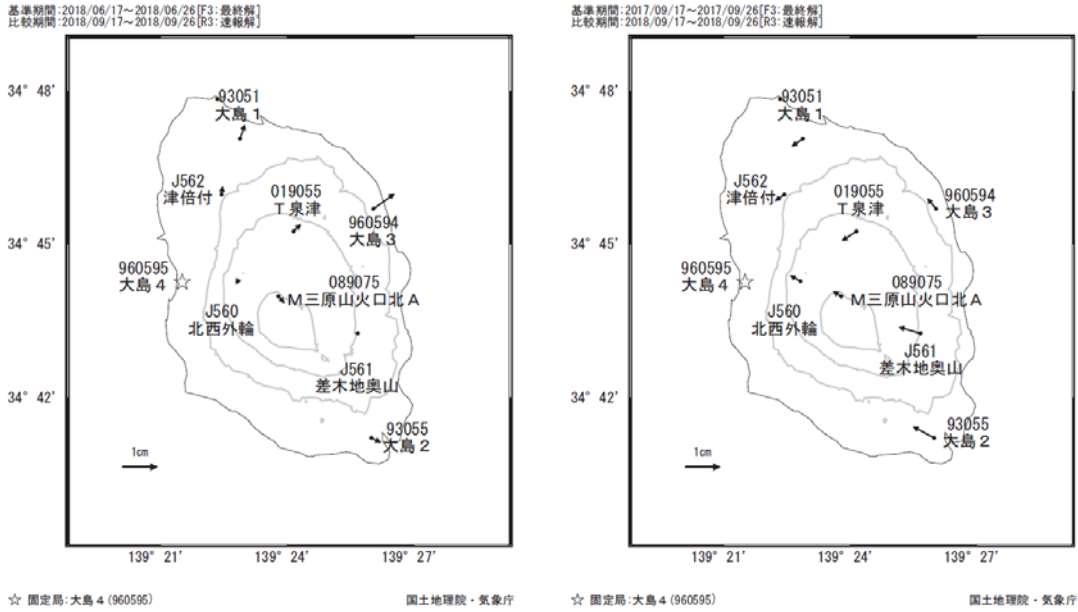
基準期間:2018/06/17～2018/06/26[F3:最終解]
比較期間:2018/09/17～2018/09/26[R3:速報解]

34° 48'
34° 45'
34° 42'

93051
大島1

J562
津倍付

019055
T泉津

960594
大島3

960595
大島4

089075
M三原山火口北A

J560
北西外輪

J561
差木地奥山

93055
大島2

1cm

139° 21'　139° 24'　139° 27'

☆ 固定局:大島4 (960595)　国土地理院・気象庁

基準期間:2017/09/17～2017/09/26[F3:最終解]
比較期間:2018/09/17～2018/09/26[R3:速報解]

34° 48'
34° 45'
34° 42'

93051
大島1

J562
津倍付

019055
T泉津

960594
大島3

960595
大島4

089075
M三原山火口北A

J560
北西外輪

J561
差木地奥山

93055
大島2

1cm

139° 21'　139° 24'　139° 27'

☆ 固定局:大島4 (960595)　国土地理院・気象庁